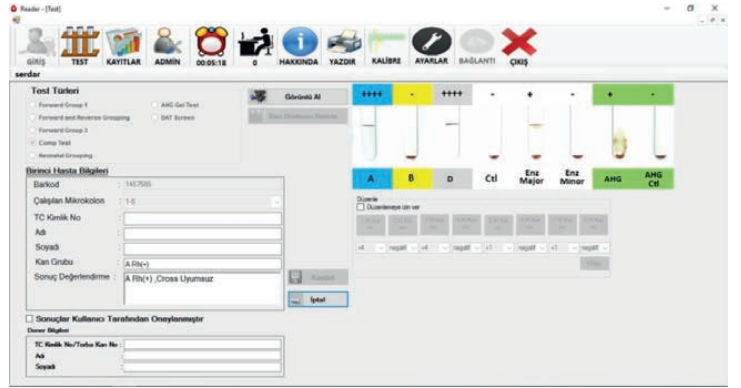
Reader - [Test]

GİRİŞ TEST KAYITLAR ADMİN 00:05:18 0 HAKKINDA YAZDIR KALİBRE AYARLAR BAĞLANTI ÇIKIŞ

serdar

Test Türleri
Forward Group 1
Forward and Reverse Grouping
Forward Group 3
Comp Test
Neonatal Grouping
AHG Gel Test
DAT Screen

Görüntü Al

Birinci Hasta Bilgileri
Barkod : 1457585
Çalışılan Mikrokolon : 1-6
TC Kimlik No :
Adı :
Soyadı :
Kan Grubu : A Rh(+)
Sonuç Değerlendirme : A Rh(+) ,Cross Uyumsuz

Kaydet
İptal

| ++++ | - | ++++ | - | + | - | + | - |
|---|---|---|---|---|---|---|---|
| A | B | D | Ctl | Enz Major | Enz Minor | AHG | AHG Ctl |

Düzenle
Düzenlemeye izin ver

+4 negatif +4 negatif +1 negatif +1 negatif

Sonuçlar Kullanıcı Tarafından Onaylanmıştır
Donor Bilgileri
TC Kimlik No/Torba Kan No :
Adı
Soyadı